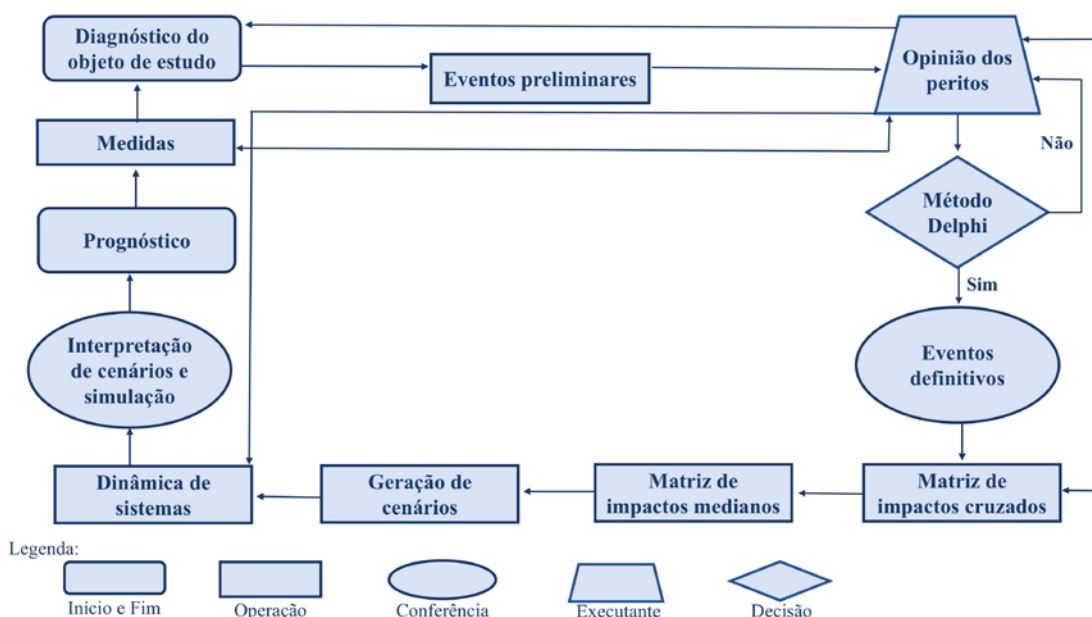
Diagnóstico do objeto de estudo

Eventos preliminares

Opinião dos peritos

Medidas

Não

Método Delphi

Prognóstico

Sim

Interpretação de cenários e simulação

Eventos definitivos

Dinâmica de sistemas

Geração de cenários

Matriz de impactos medianos

Matriz de impactos cruzados

Legenda:

Início e Fim

Operação

Conferência

Executante

Decisão